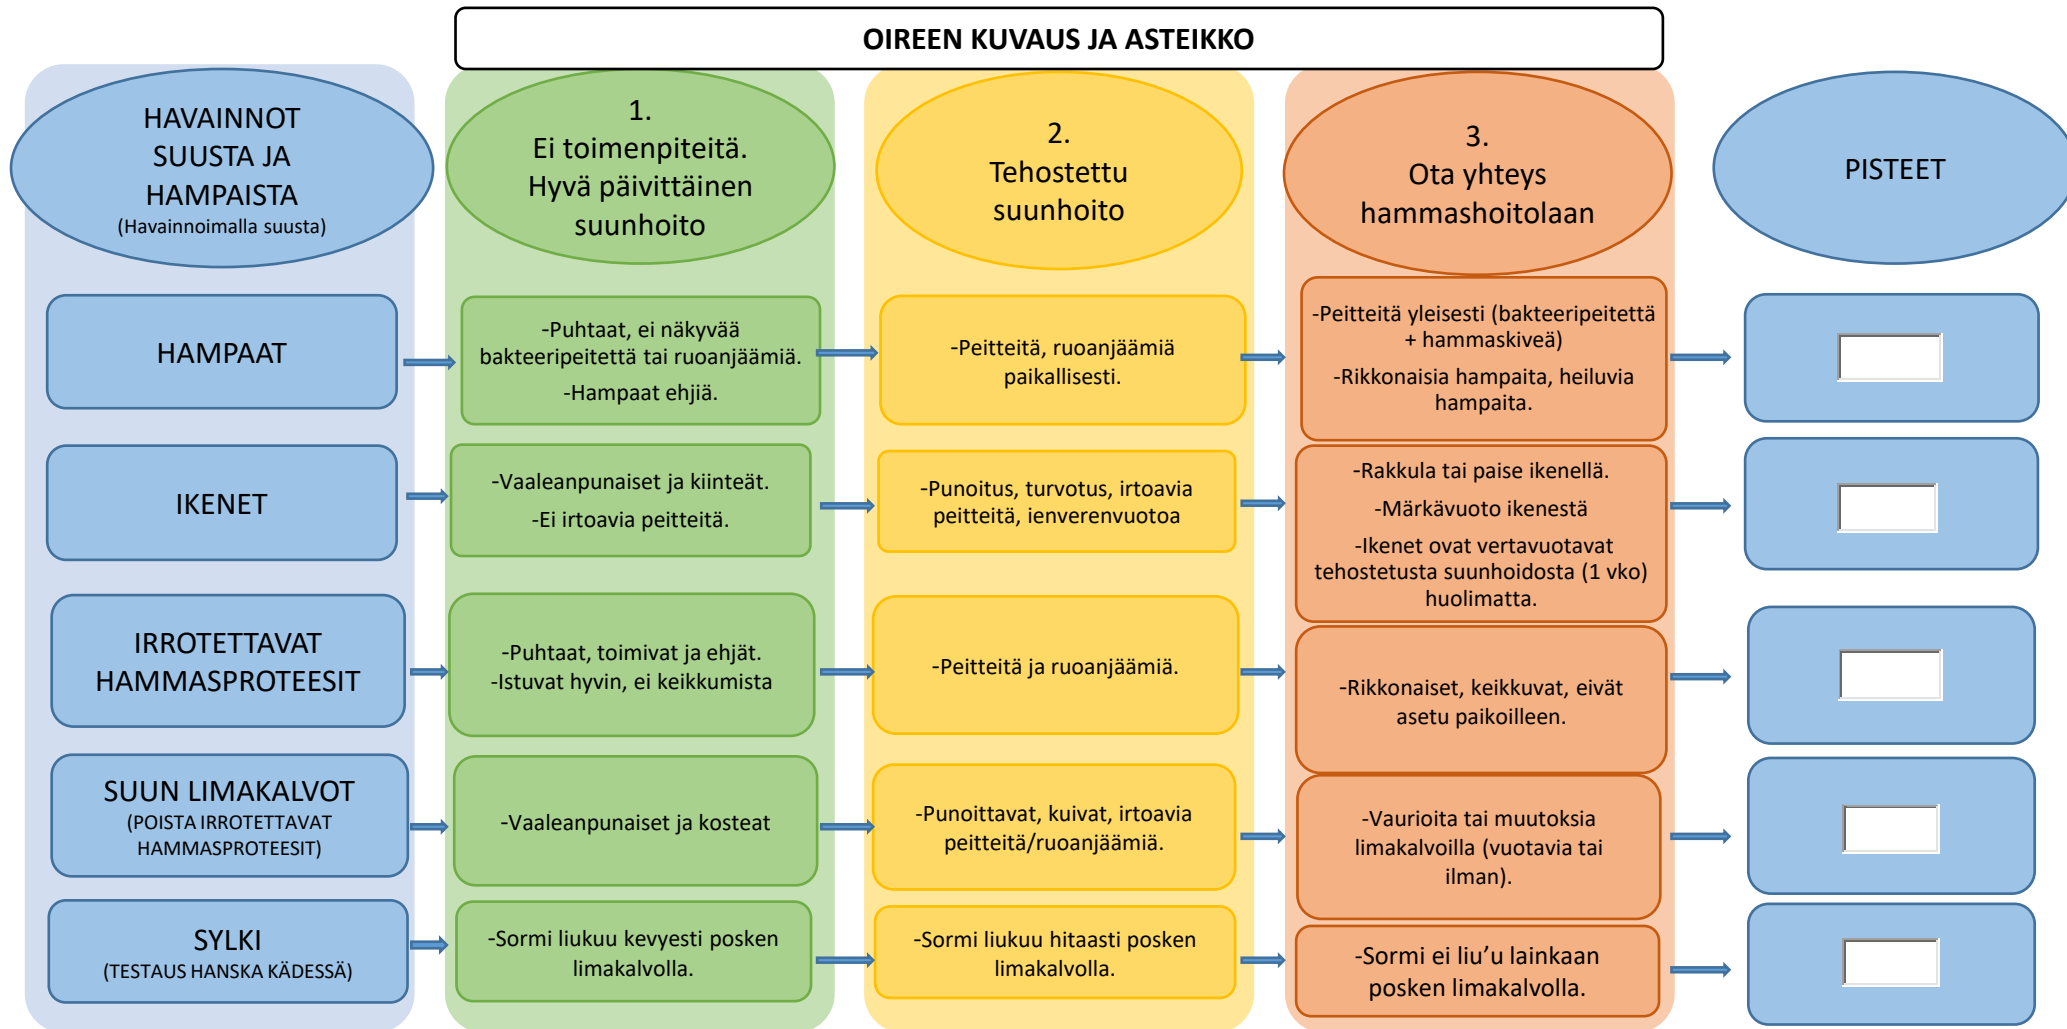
OIREEN KUVAUS JA ASTEIKKO

HAVAINNOT SUUSTA JA HAMPAISTA
(Havainnoimalla suusta)

1.
Ei toimenpiteitä.
Hyvä päivittäinen suunhoito

2.
Tehostettu suunhoito

3.
Ota yhteys hammashoitolaan

PISTEET

HAMPAAT

-Puhtaat, ei näkyvää bakteeripeitettä tai ruoanjäämiä.
-Hampaat ehjiä.

-Peitteitä, ruoanjäämiä paikallisesti.

-Peitteitä yleisesti (bakteeripeitettä + hammaskiveä)
-Rikkonaisia hampaita, heiluvia hampaita.

IKENET

-Vaaleanpunaiset ja kiinteät.
-Ei irtoavia peitteitä.

-Punoitus, turvotus, irtoavia peitteitä, ienverenvuotoa

-Rakkula tai paise ikenellä.
-Märkävuoto ikenestä
-Ikenet ovat vertavuotavat tehostetusta suunhoidosta (1 vko) huolimatta.

IRROTETTAVAT HAMMASPROTEESIT

-Puhtaat, toimivat ja ehjät.
-Istuvat hyvin, ei keikkumista

-Peitteitä ja ruoanjäämiä.

-Rikkonaiset, keikkuvat, eivät asetu paikoilleen.

SUUN LIMAKALVOT
(POISTA IRROTETTAVAT HAMMASPROTEESIT)

-Vaaleanpunaiset ja kosteat

-Punoittavat, kuivat, irtoavia peitteitä/ruoanjäämiä.

-Vaurioita tai muutoksia limakalvoilla (vuotavia tai ilman).

SYLKI
(TESTAUS HANSKA KÄDESSÄ)

-Sormi liukuu kevyesti posken limakalvolla.

-Sormi liukuu hitaasti posken limakalvolla.

-Sormi ei liu'u lainkaan posken limakalvolla.